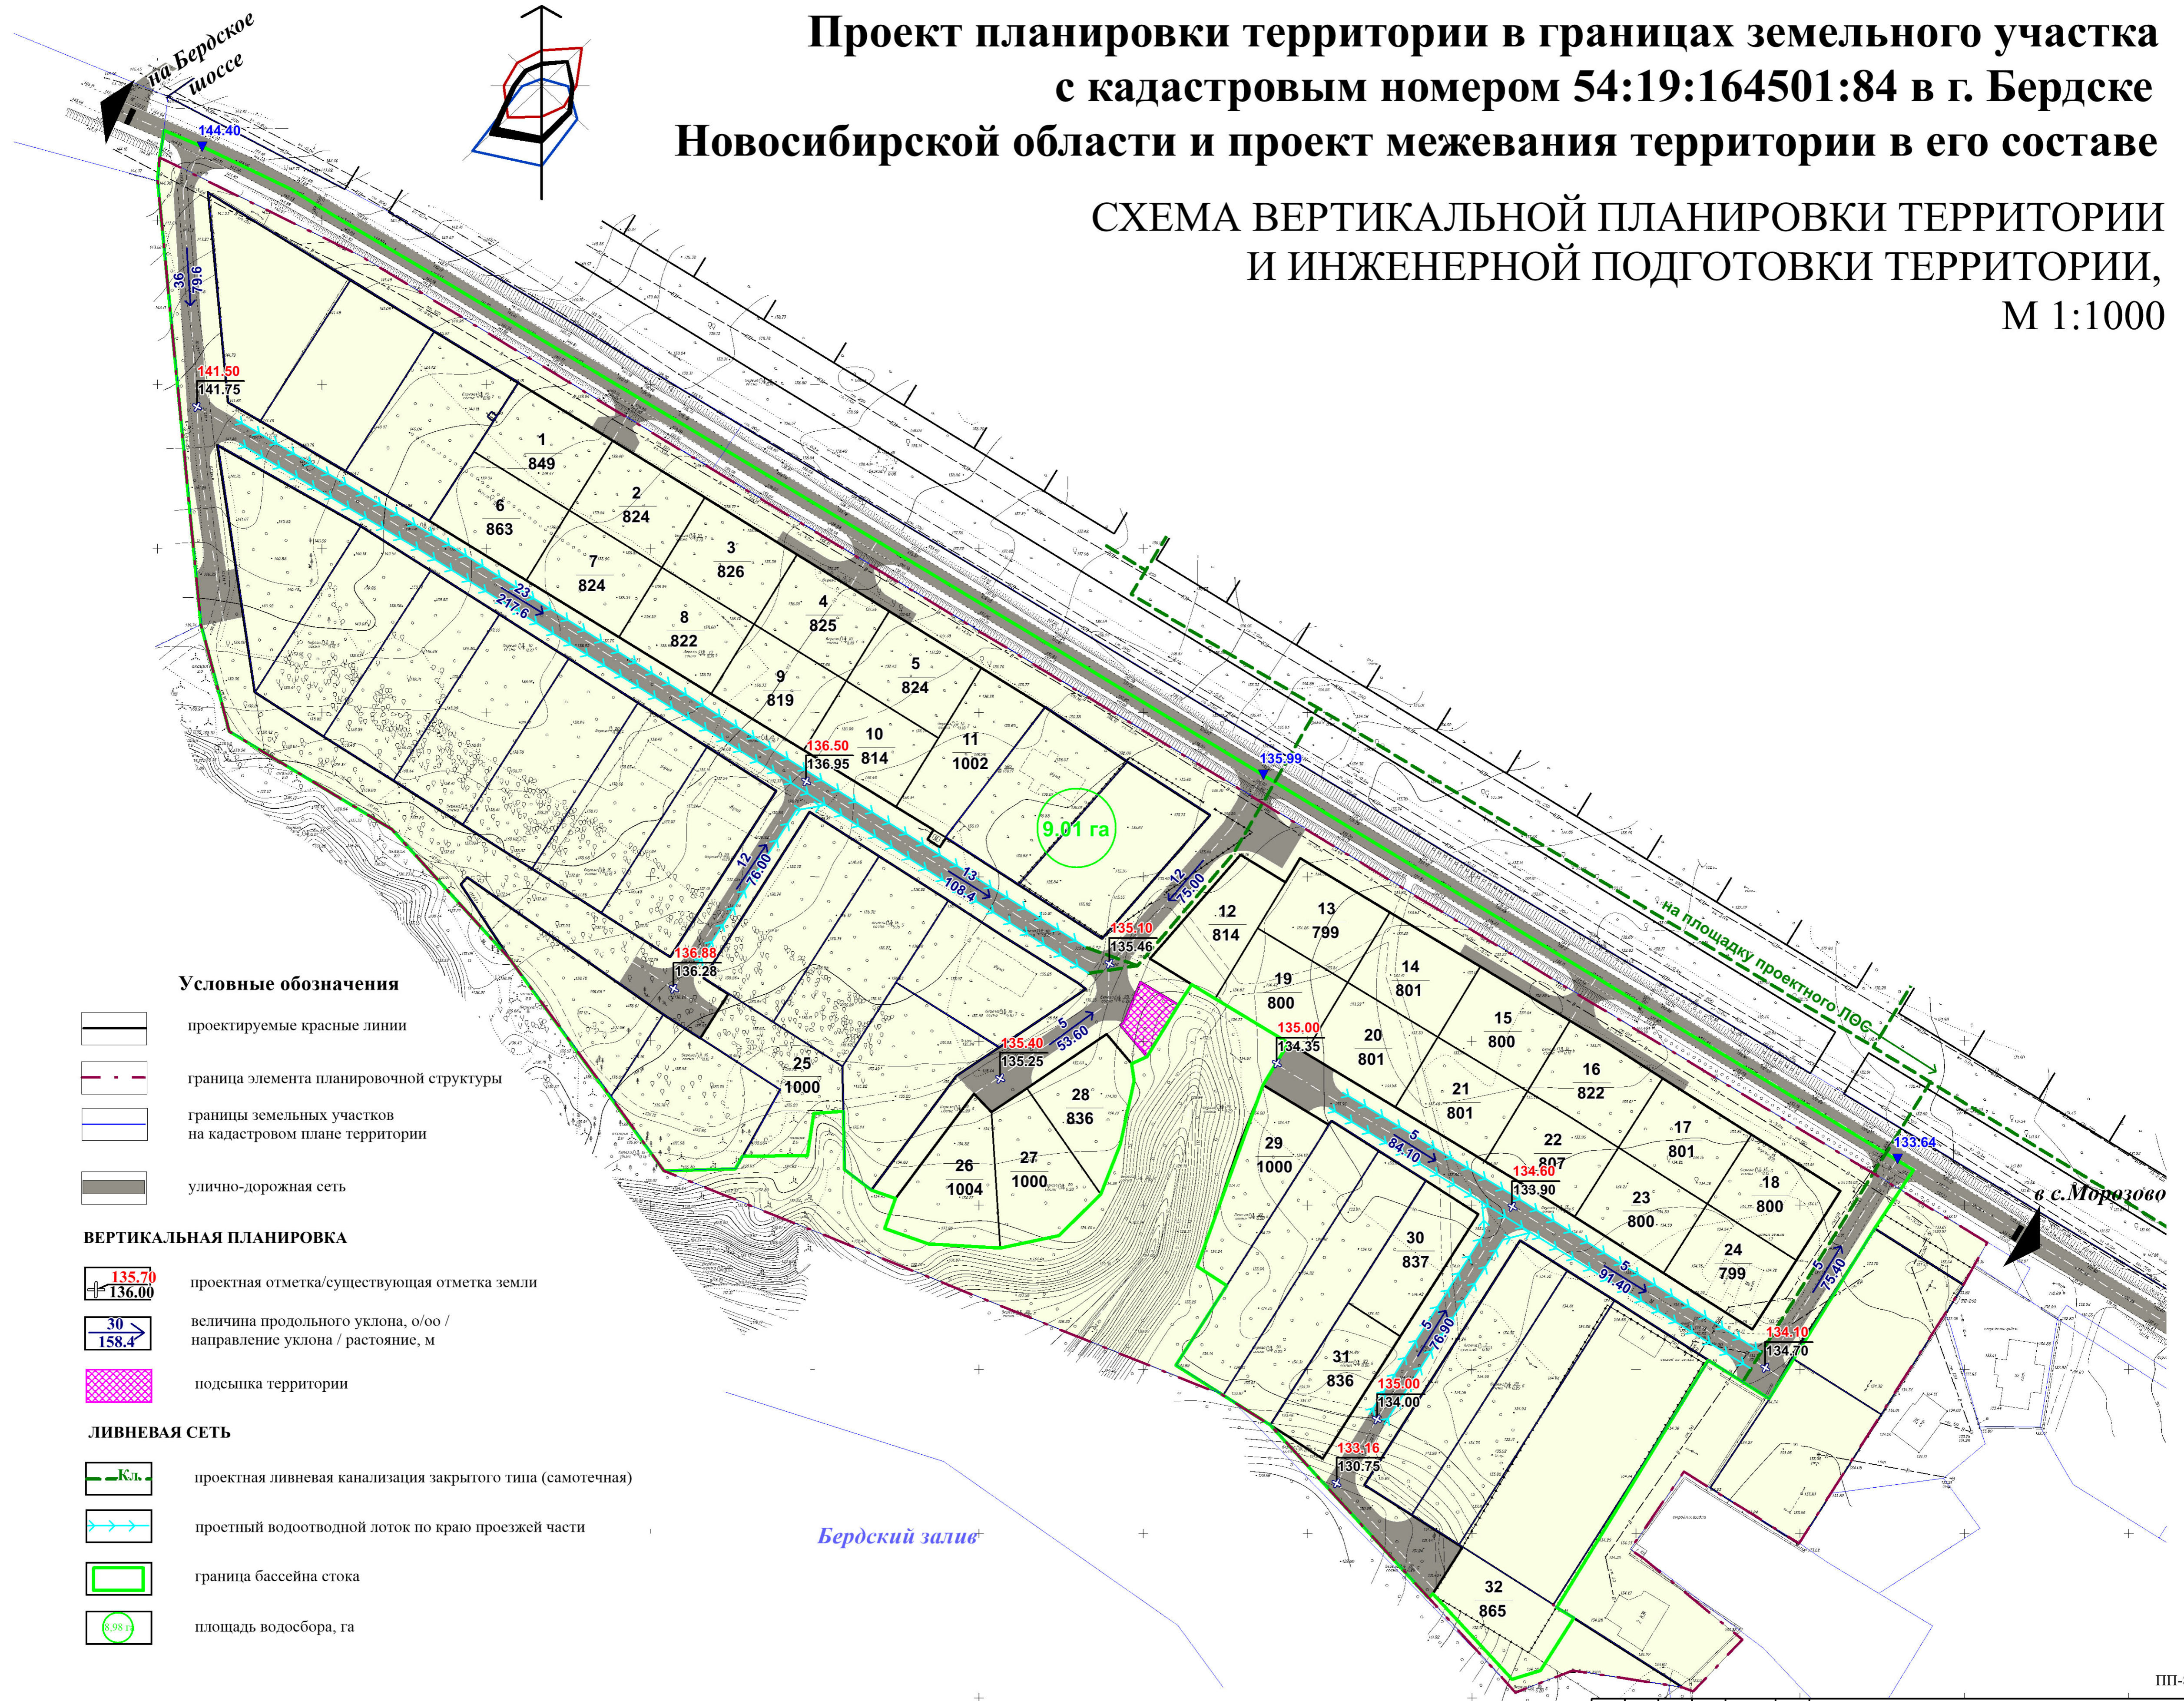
Проект планировки территории в границах земельного участка с кадастровым номером 54:19:164501:84 в г. Бердске Новосибирской области и проект межевания территории в его составе

СХЕМА ВЕРТИКАЛЬНОЙ ПЛАНИРОВКИ ТЕРРИТОРИИ И ИНЖЕНЕРНОЙ ПОДГОТОВКИ ТЕРРИТОРИИ, М 1:1000

на Бердское шоссе

144.40

36
79.6

141.50
141.75

1
849

2
824

3
826

4
825

5
824

6
863

7
824

8
822

9
819

10
814

11
1002

23
217.6

136.50
136.95

12
76.00

13
108.4

9.01 га

135.99

12
75.00

135.10
135.46

136.88
136.28

12
814

13
799

14
801

15
800

16
822

17
801

18
800

19
800

20
801

21
801

22
807

23
800

24
799

25
1000

26
1004

27
1000

28
836

29
1000

30
837

31
836

32
865

5
53.60

135.40
135.25

135.00
134.35

5
84.10

134.60
133.90

5
91.40

134.10
134.70

5
75.40

133.64

5
76.90

135.00
134.00

133.16
130.75

на площадку проектного ЛОС

в с.Морозово

Бердский залив

Условные обозначения

проектируемые красные линии

граница элемента планировочной структуры

границы земельных участков на кадастровом плане территории

улично-дорожная сеть

ВЕРТИКАЛЬНАЯ ПЛАНИРОВКА

135.70
136.00

проектная отметка/существующая отметка земли

30
158.4

величина продольного уклона, о/оо / направление уклона / растояние, м

подсыпка территории

ЛИВНЕВАЯ СЕТЬ

Кл.

проектная ливневая канализация закрытого типа (самотечная)

проетный водоотводной лоток по краю проезжей части

граница бассейна стока

8.98 га

площадь водосбора, га

ПП-